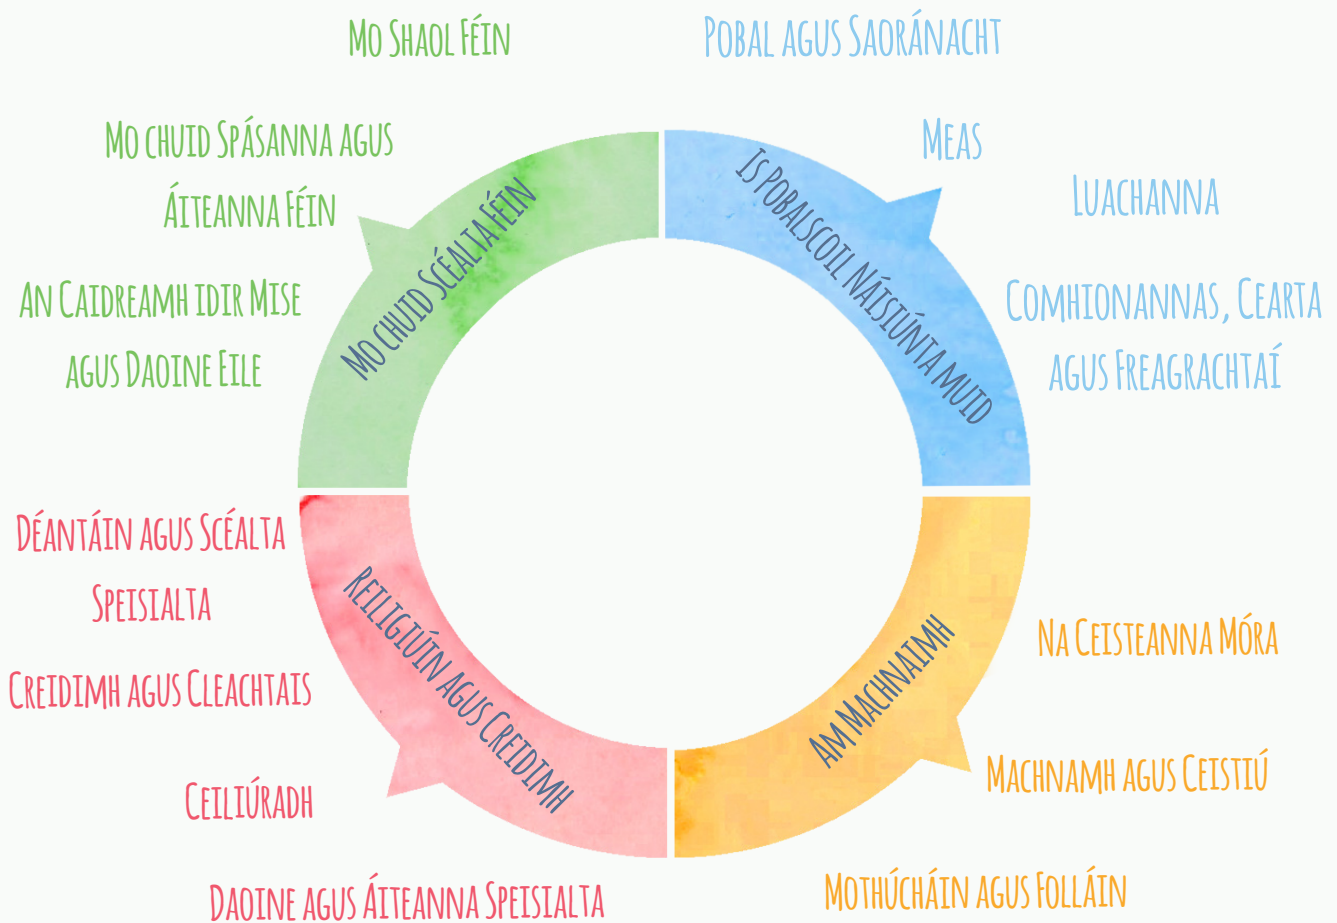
Mo Shaol Féin

Mo chuid Spásanna agus Áiteanna Féin

An Caidreamh idir Mise agus Daoine Eile

Mo chuid Scéalta Féin

Pobal agus Saoránacht

Meas

Luachanna

Comhionannas, Cearta agus Freagrachtaí

Is pobalscoil náisiúnta muid

Déantáin agus Scéalta Speisialta

Creidimh agus Cleachtais

Ceiliúradh

Daoine agus Áiteanna Speisialta

Reiligiúin agus Creidimh

Na Ceisteanna Móra

Machnamh agus Ceistiú

Mothúcháin agus Folláin

Am Machnaimh